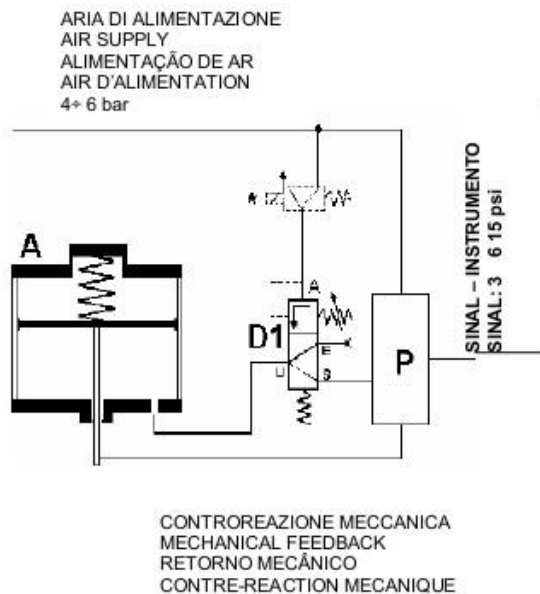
ARIA DI ALIMENTAZIONE
AIR SUPPLY
ALIMENTAÇÃO DE AR
AIR D'ALIMENTATION
4÷ 6 bar

A

D1

A

E

U

S

P

SINAL – INSTRUMENTO
SINAL: 3 6 15 psi

CONTROREAZIONE MECCANICA
MECHANICAL FEEDBACK
RETORNO MECÂNICO
CONTRE-REACTION MECANIQUE